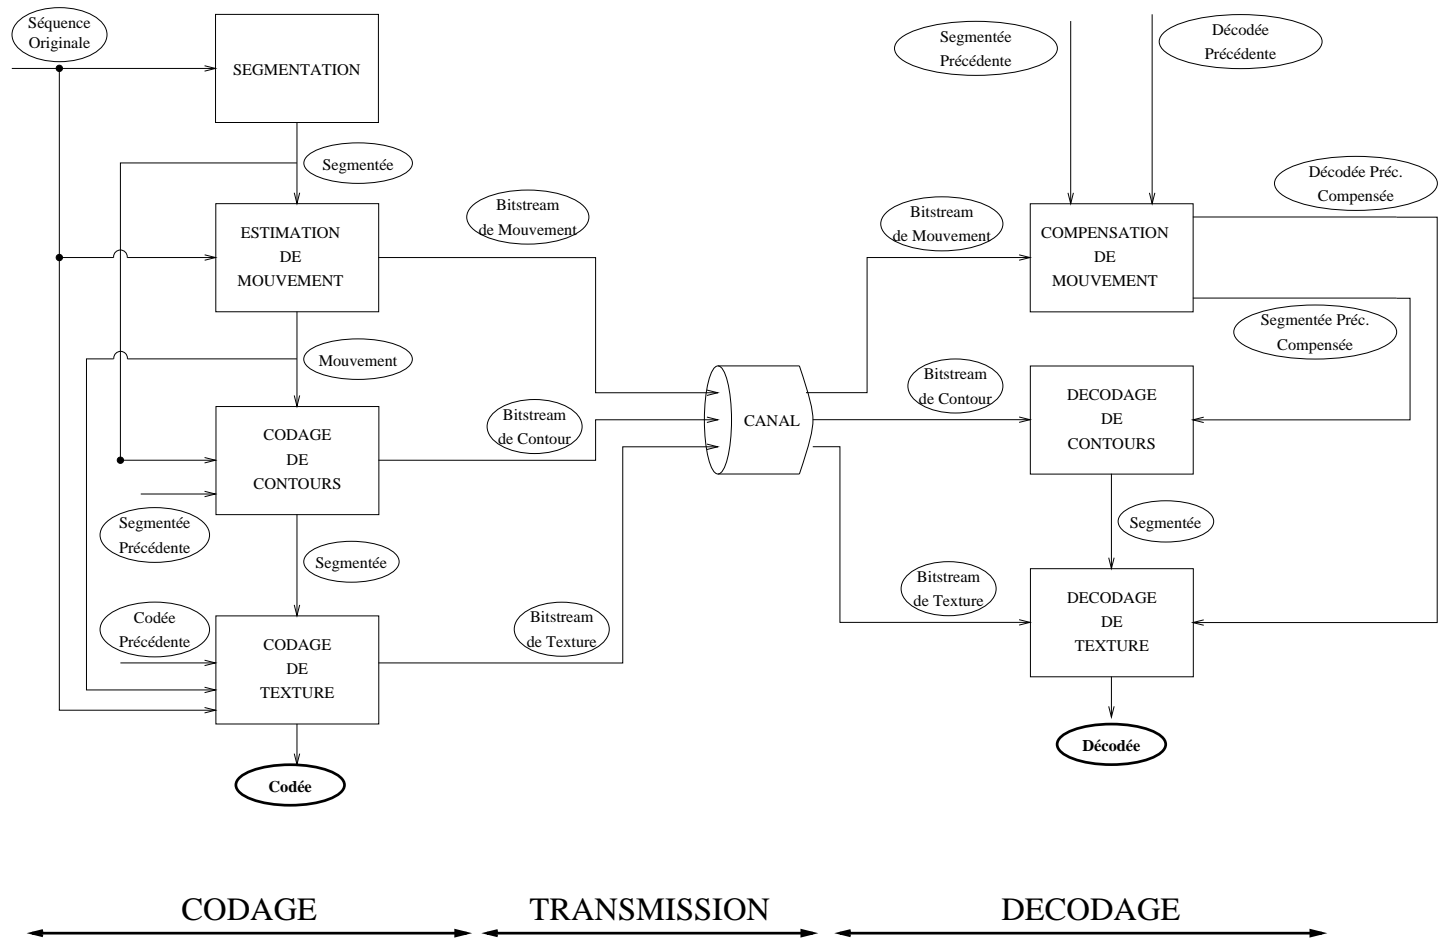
Séquence Originale

SEGMENTATION

Segmentée

ESTIMATION DE MOUVEMENT

Bitstream de Mouvement

Mouvement

CODAGE DE CONTOURS

Bitstream de Contour

Segmentée Précédente

Segmentée

Codée Précédente

CODAGE DE TEXTURE

Bitstream de Texture

Codée

CANAL

Segmentée Précédente

Décodée Précédente

Décodée Préc. Compensée

Bitstream de Mouvement

COMPENSATION DE MOUVEMENT

Segmentée Préc. Compensée

Bitstream de Contour

DECODAGE DE CONTOURS

Segmentée

Bitstream de Texture

DECODAGE DE TEXTURE

Décodée

CODAGE

TRANSMISSION

DECODAGE